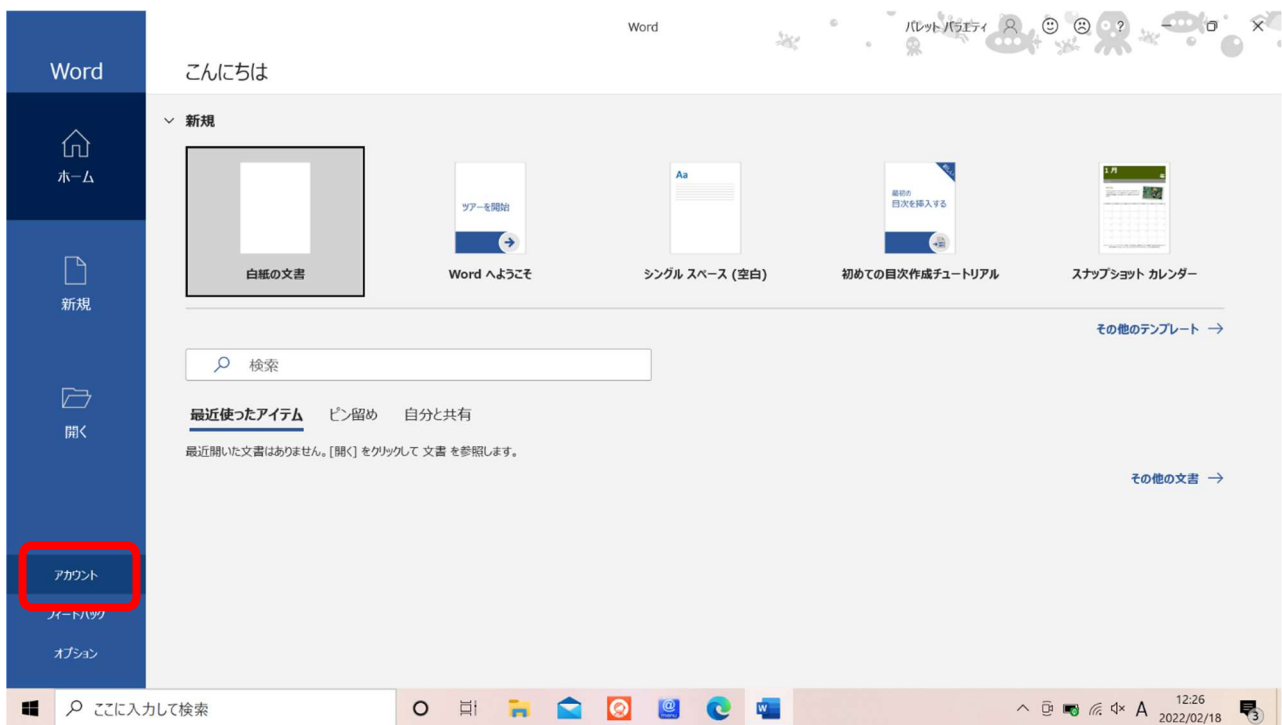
Word

Word

ホーム

新規

開く

アカウント

フィードバック

オプション

パレット バラエティ

こんにちは

新規

白紙の文書

ツアーを開始

Word へようこそ

Aa

シングル スペース (空白)

最初の目次を挿入する

初めての目次作成チュートリアル

1月

スナップショット カレンダー

その他のテンプレート →

検索

最近使ったアイテム　ピン留め　自分と共有

最近開いた文書はありません。[開く] をクリックして 文書 を参照します。

その他の文書 →

ここに入力して検索

A

12:26
2022/02/18

3